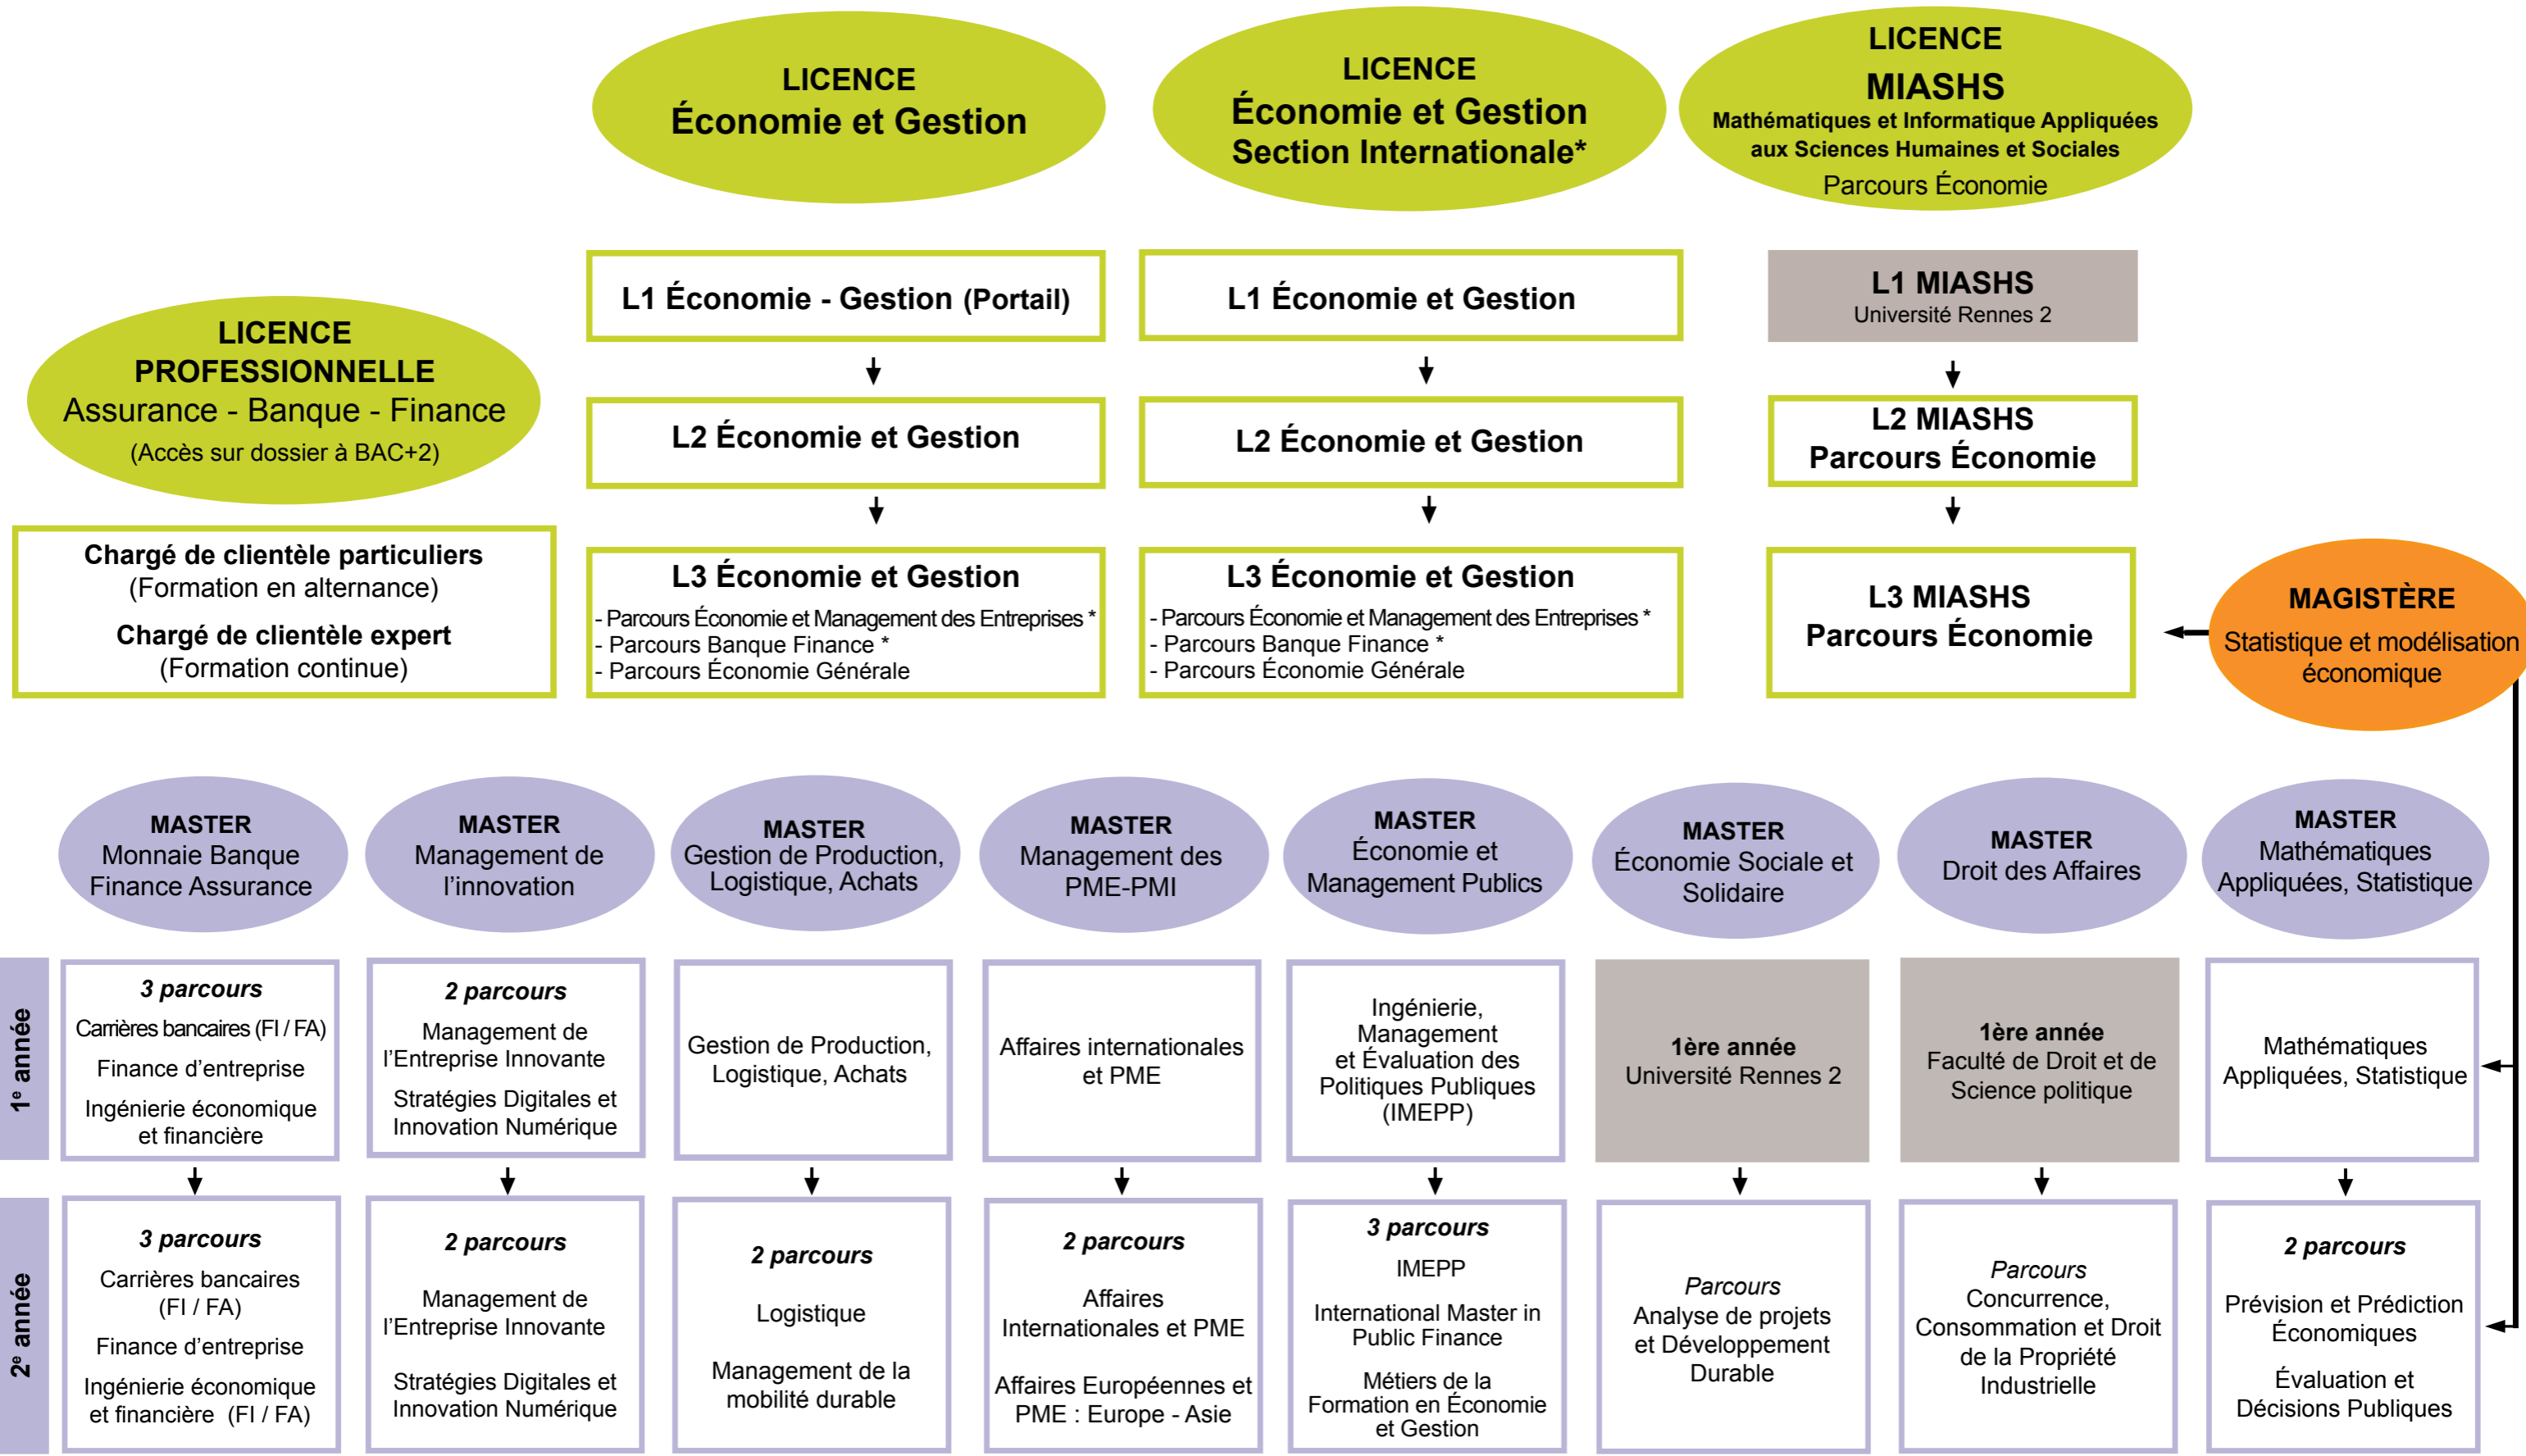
LICENCE
Économie et Gestion

LICENCE
Économie et Gestion
Section Internationale*

LICENCE
MIASHS
Mathématiques et Informatique Appliquées aux Sciences Humaines et Sociales
Parcours Économie

LICENCE PROFESSIONNELLE
Assurance - Banque - Finance
(Accès sur dossier à BAC+2)

Chargé de clientèle particuliers
(Formation en alternance)
Chargé de clientèle expert
(Formation continue)

L1 Économie - Gestion (Portail)

L2 Économie et Gestion

L3 Économie et Gestion
- Parcours Économie et Management des Entreprises *
- Parcours Banque Finance *
- Parcours Économie Générale

L1 Économie et Gestion

L2 Économie et Gestion

L3 Économie et Gestion
- Parcours Économie et Management des Entreprises *
- Parcours Banque Finance *
- Parcours Économie Générale

L1 MIASHS
Université Rennes 2

L2 MIASHS
Parcours Économie

L3 MIASHS
Parcours Économie

MAGISTÈRE
Statistique et modélisation économique

MASTER
Monnaie Banque Finance Assurance

MASTER
Management de l'innovation

MASTER
Gestion de Production, Logistique, Achats

MASTER
Management des PME-PMI

MASTER
Économie et Management Publics

MASTER
Économie Sociale et Solidaire

MASTER
Droit des Affaires

MASTER
Mathématiques Appliquées, Statistique

1e année

3 parcours
Carrières bancaires (FI / FA)
Finance d'entreprise
Ingénierie économique et financière

2 parcours
Management de l'Entreprise Innovante
Stratégies Digitales et Innovation Numérique

Gestion de Production, Logistique, Achats

Affaires internationales et PME

Ingénierie, Management et Évaluation des Politiques Publiques (IMEPP)

1ère année
Université Rennes 2

1ère année
Faculté de Droit et de Science politique

Mathématiques Appliquées, Statistique

2e année

3 parcours
Carrières bancaires (FI / FA)
Finance d'entreprise
Ingénierie économique et financière (FI / FA)

2 parcours
Management de l'Entreprise Innovante
Stratégies Digitales et Innovation Numérique

2 parcours
Logistique
Management de la mobilité durable

2 parcours
Affaires Internationales et PME
Affaires Européennes et PME : Europe - Asie

3 parcours
IMEPP
International Master in Public Finance
Métiers de la Formation en Économie et Gestion

Parcours
Analyse de projets et Développement Durable

Parcours
Concurrence, Consommation et Droit de la Propriété Industrielle

2 parcours
Prévision et Prédiction Économiques
Évaluation et Décisions Publiques